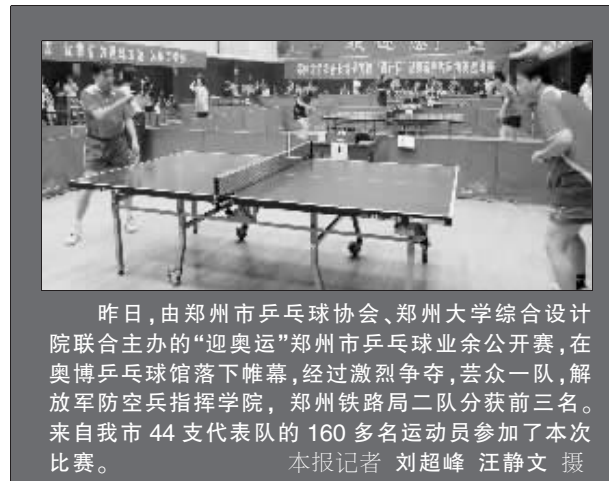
昨日,由郑州市乒乓球协会、郑州大学综合设计院联合主办的“迎奥运”郑州市乒乓球业余公开赛,在奥博乒乓球馆落下帷幕,经过激烈争夺,芸众一队,解放军防空兵指挥学院,郑州铁路局二队分获前三名。来自我市44支代表队的160多名运动员参加了本次比赛。 本报记者 刘超峰 汪静文 摄